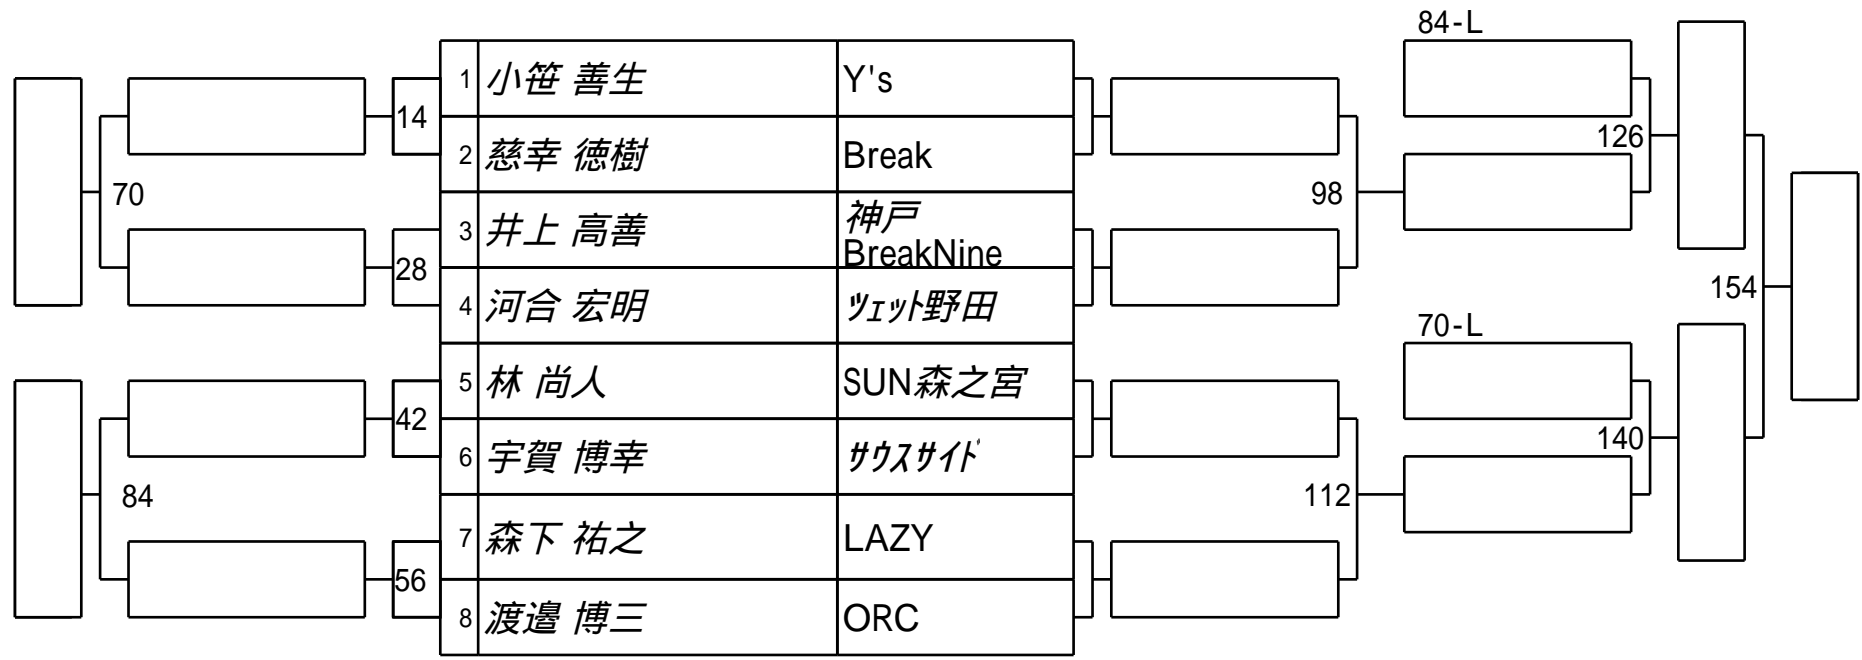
| | | |
|---|---|---|
| 1 | 小笹 善生 | Y's |
| 2 | 慈幸 徳樹 | Break |
| 3 | 井上 高善 | 神戸 BreakNine |
| 4 | 河合 宏明 | ﾂｪｯﾄ野田 |
| 5 | 林 尚人 | SUN森之宮 |
| 6 | 宇賀 博幸 | ｻｳｽｻｲﾄﾞ |
| 7 | 森下 祐之 | LAZY |
| 8 | 渡邉 博三 | ORC |

14
28
42
56
70
84
98
112
84-L
126
70-L
140
154